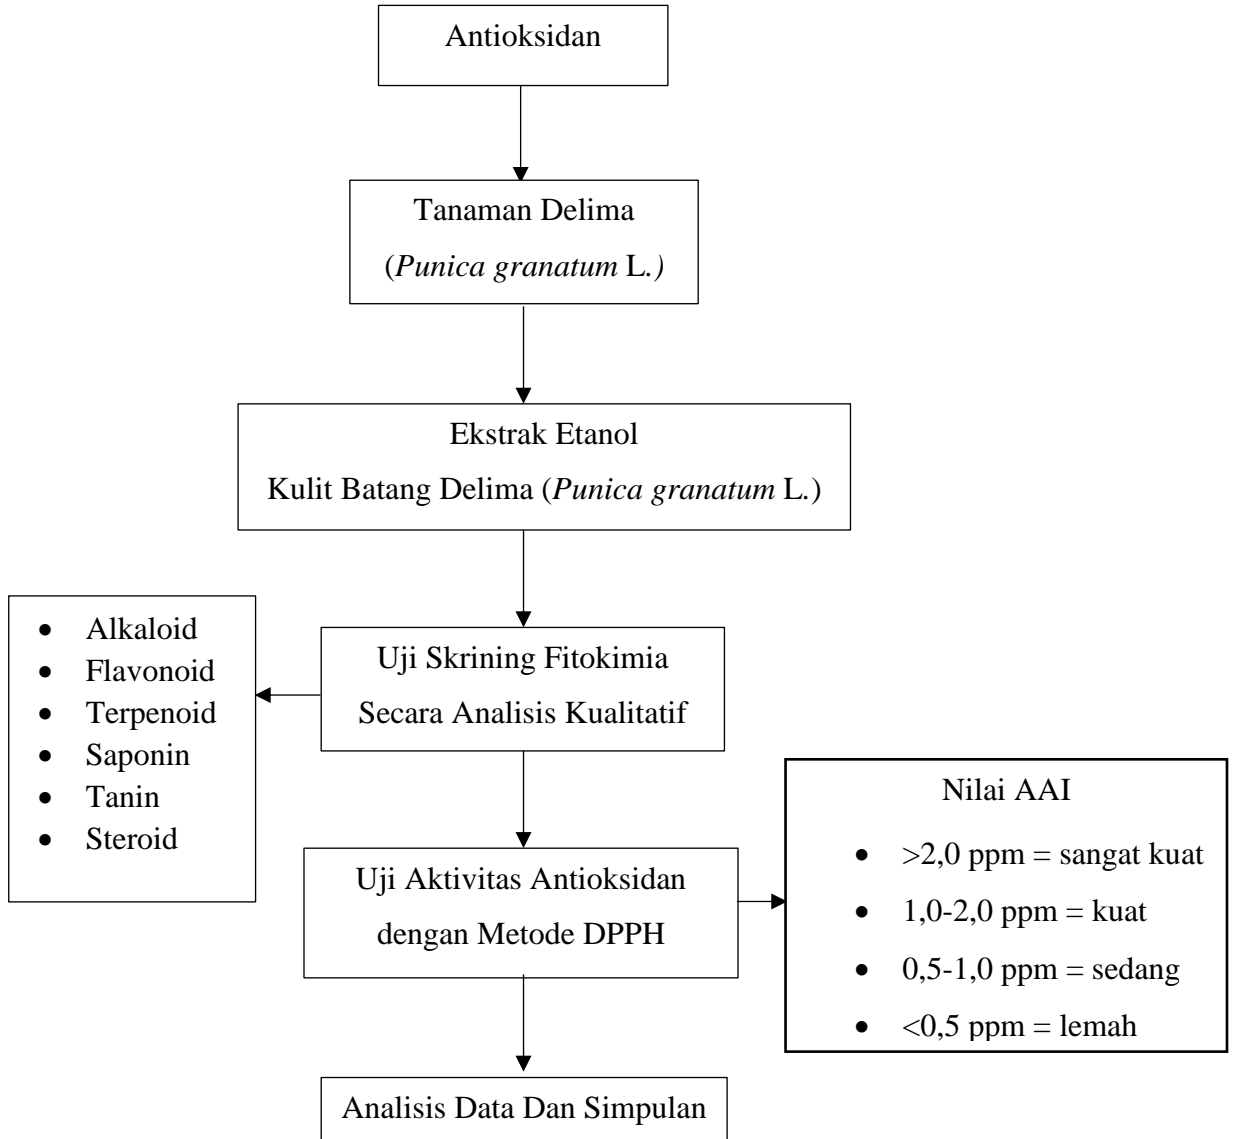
Antioksidan

Tanaman Delima
(Punica granatum L.)

Ekstrak Etanol
Kulit Batang Delima (Punica granatum L.)

- Alkaloid
- Flavonoid
- Terpenoid
- Saponin
- Tanin
- Steroid

Uji Skrining Fitokimia
Secara Analisis Kualitatif

Uji Aktivitas Antioksidan
dengan Metode DPPH

Nilai AAI
- >2,0 ppm = sangat kuat
- 1,0-2,0 ppm = kuat
- 0,5-1,0 ppm = sedang
- <0,5 ppm = lemah

Analisis Data Dan Simpulan